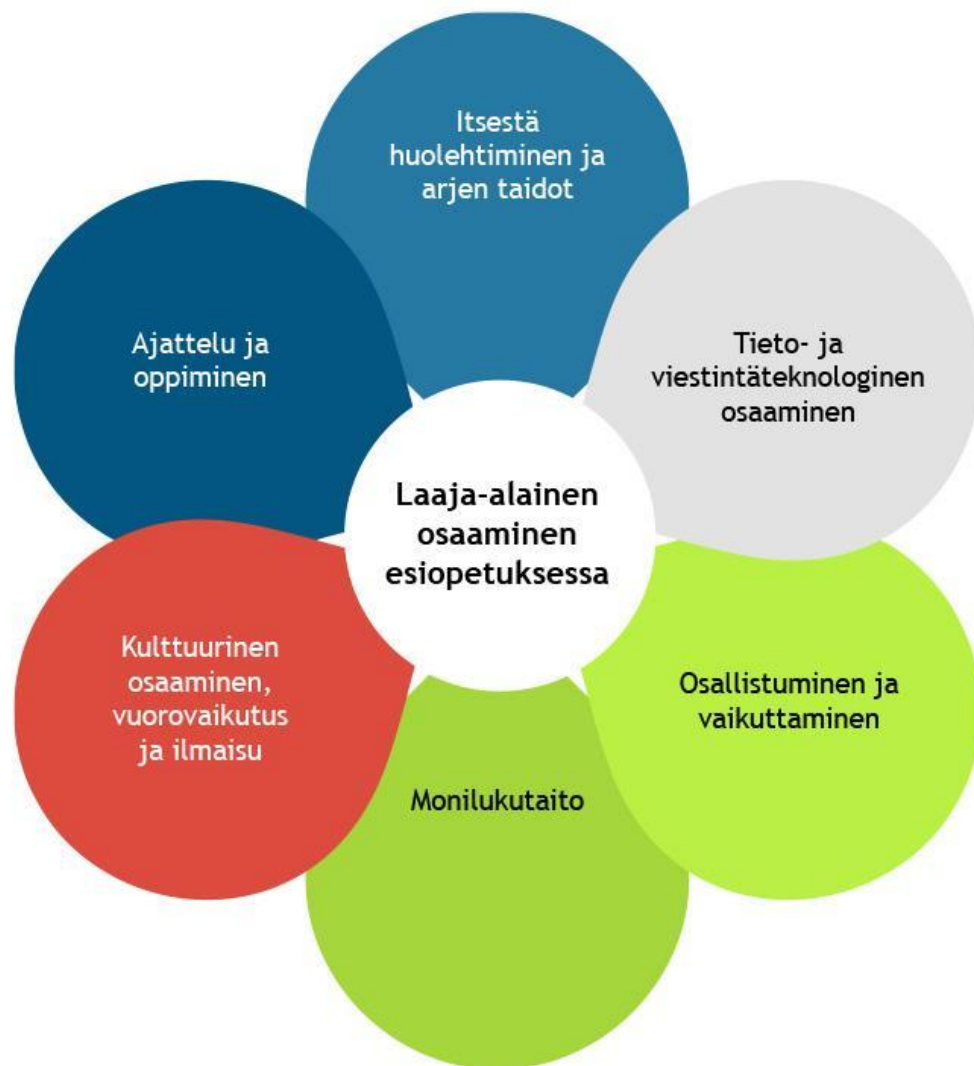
Laaja-alainen osaaminen esiopetuksessa

Itsestä huolehtiminen ja arjen taidot

Tieto- ja viestintäteknologinen osaaminen

Osallistuminen ja vaikuttaminen

Monilukutaito

Kulttuurinen osaaminen, vuorovaikutus ja ilmaisu

Ajattelu ja oppiminen